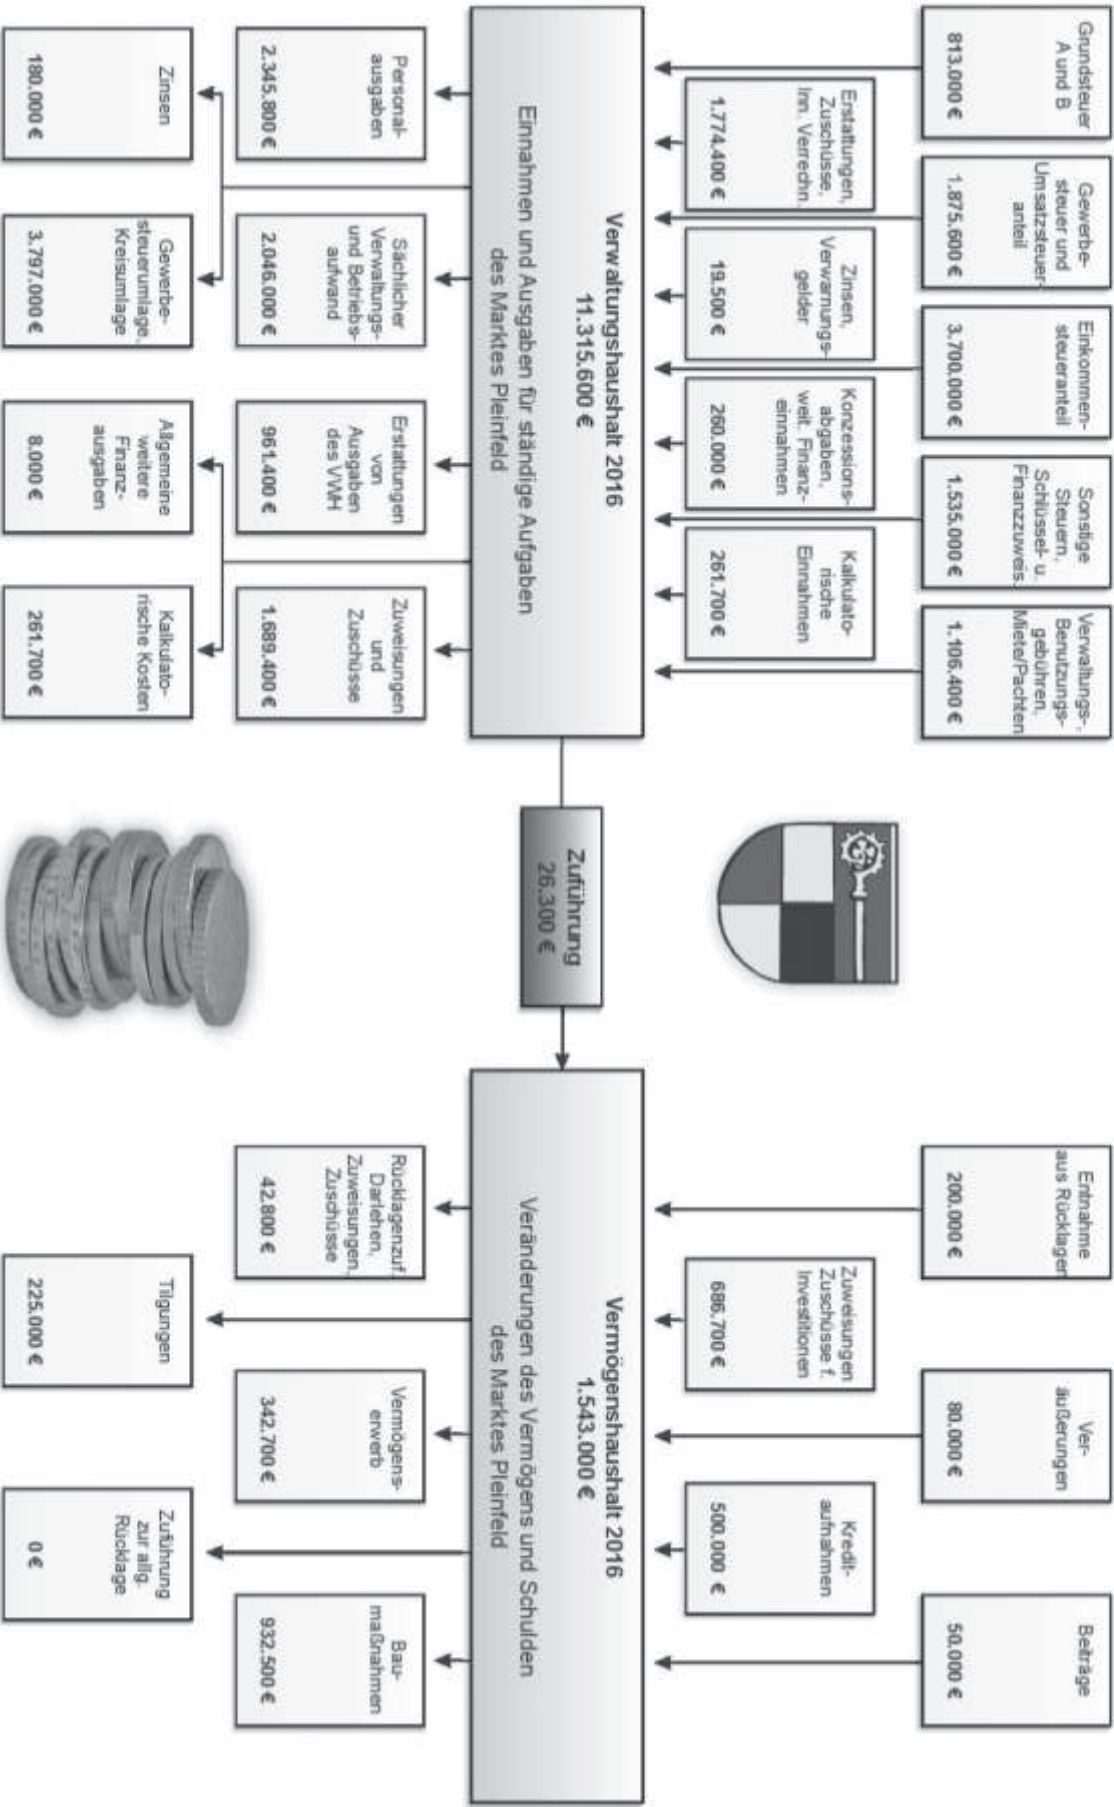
Verwaltungshaushalt 2016
11.315.600 €
Einnahmen und Ausgaben für ständige Aufgaben des Marktes Pleinfeld

Grundsteuer A und B
813.000 €

Gewerbesteuer und Umsatzsteueranteil
1.875.600 €

Einkommensteueranteil
3.700.000 €

Sonstige Steuern, Schlüssel- u. Finanzzuweis.
1.535.000 €

Verwaltungs-, Benutzungsgebühren, Miete/Pachten
1.106.400 €

Erstattungen, Zuschüsse, Inn. Verrechn.
1.774.400 €

Zinsen, Verwarnungsgelder
19.500 €

Konzessionsabgaben, weit. Finanzeinnahmen
260.000 €

Kalkulatorische Einnahmen
261.700 €

Personalausgaben
2.345.800 €

Sächlicher Verwaltungs- und Betriebsaufwand
2.046.000 €

Erstattungen von Ausgaben des VWH
961.400 €

Zuweisungen und Zuschüsse
1.689.400 €

Zinsen
180.000 €

Gewerbesteuerumlage, Kreisumlage
3.797.000 €

Allgemeine weitere Finanzausgaben
8.000 €

Kalkulatorische Kosten
261.700 €

Zuführung
26.300 €

Vermögenshaushalt 2016
1.543.000 €
Veränderungen des Vermögens und Schulden des Marktes Pleinfeld

Entnahme aus Rücklagen
200.000 €

Zuweisungen Zuschüsse f. Investitionen
686.700 €

Veräußerungen
80.000 €

Kreditaufnahmen
500.000 €

Beiträge
50.000 €

Rücklagenzuf. Darlehen, Zuweisungen, Zuschüsse
42.800 €

Tilgungen
225.000 €

Vermögenserwerb
342.700 €

Zuführung zur allg. Rücklage
0 €

Baumaßnahmen
932.500 €